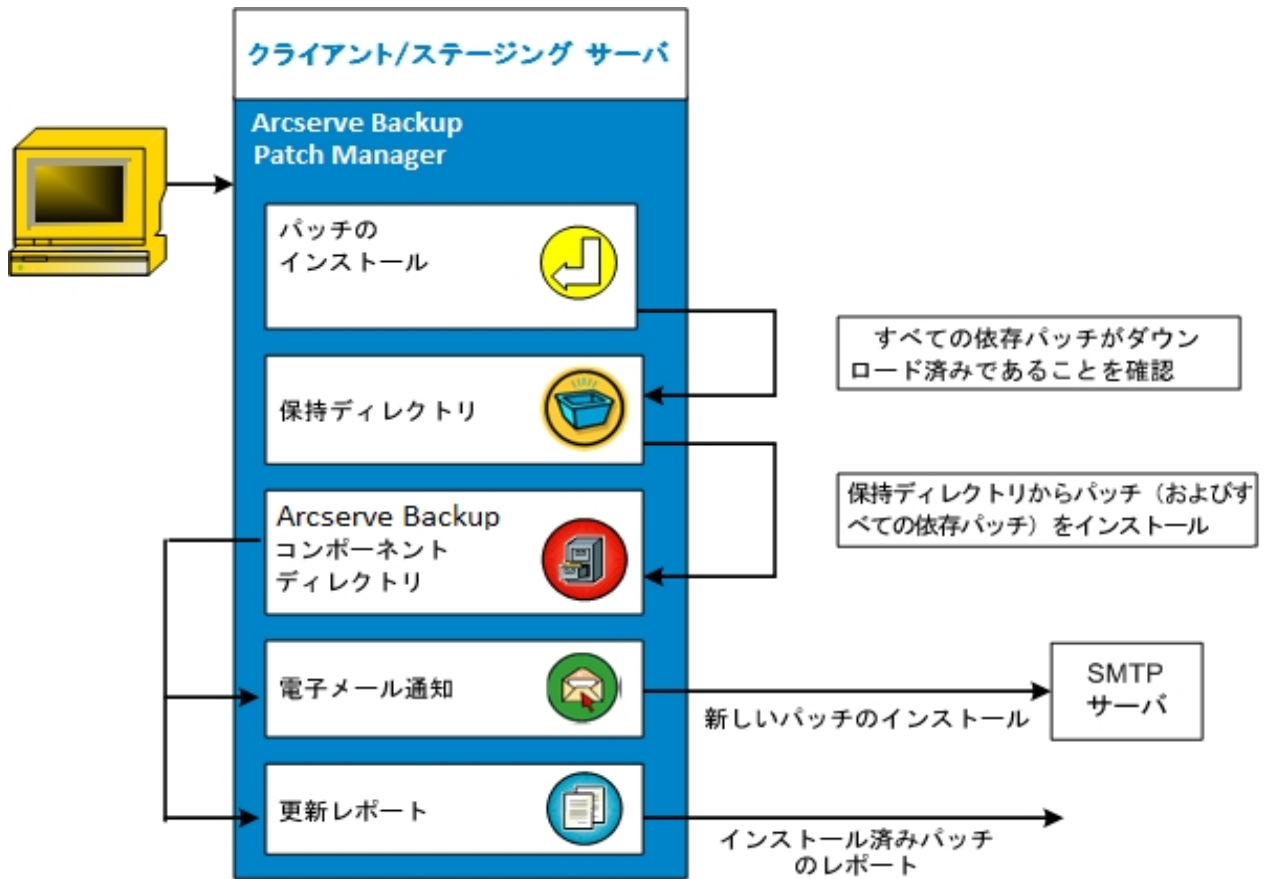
クライアント/ステージング サーバ

Arcserve Backup Patch Manager

パッチのインストール

保持ディレクトリ

Arcserve Backup コンポーネント ディレクトリ

電子メール通知

更新レポート

すべての依存パッチがダウンロード済みであることを確認

保持ディレクトリからパッチ（およびすべての依存パッチ）をインストール

SMTP サーバ

新しいパッチのインストール

インストール済みパッチのレポート